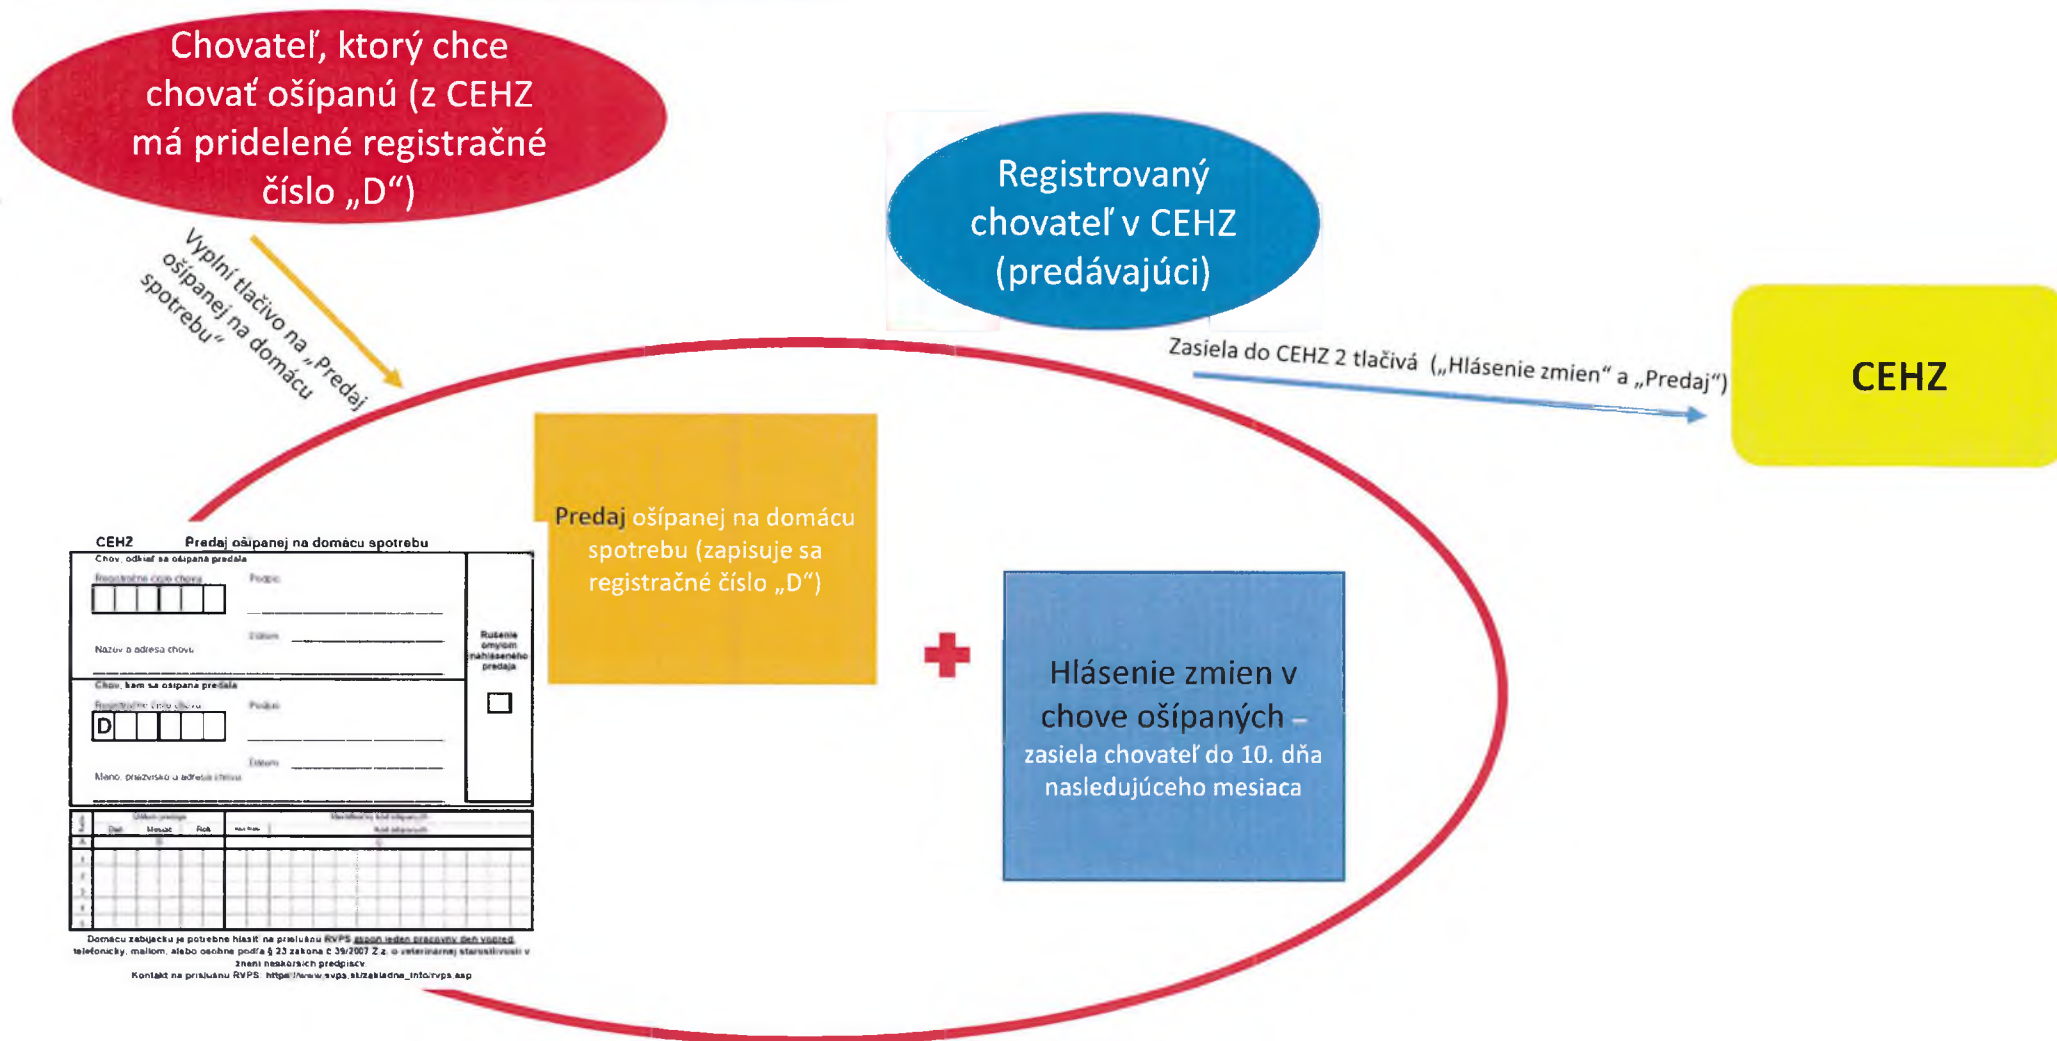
Chovateľ, ktorý chce chovať ošípanú (z CEHZ má pridelené registračné číslo „D“)

Vyplní tlačivo na „Predaj ošípanej na domácu spotrebu“

Registrovaný chovateľ v CEHZ (predávajúci)

Zasiela do CEHZ 2 tlačivá („Hlásenie zmien“ a „Predaj“)

CEHZ

CEHZ Predaj ošípanej na domácu spotrebu

Chov, odkiaľ sa ošípaná predala

Registračné číslo chovu

Podpis

Dátum

Názov a adresa chovu

Rušenie omylom nahláseného predaja

Chov, kam sa ošípaná predala

Registračné číslo chovu

D

Podpis

Dátum

Meno, priezvisko a adresa chovu

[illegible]

Deň | Mesiac | Rok

Domácu zabíjačku je potrebné hlásiť na príslušnú RVPS aspoň jeden pracovný deň vopred telefonicky, mailom, alebo osobne podľa § 23 zákona č. 39/2007 Z.z. o veterinárnej starostlivosti v znení neskorších predpisov

Kontakt na príslušnú RVPS: https://www.svps.sk/zakladne_info/rvps.asp

Predaj ošípanej na domácu spotrebu (zapisuje sa registračné číslo „D“)

Hlásenie zmien v chove ošípaných – zasiela chovateľ do 10. dňa nasledujúceho mesiaca